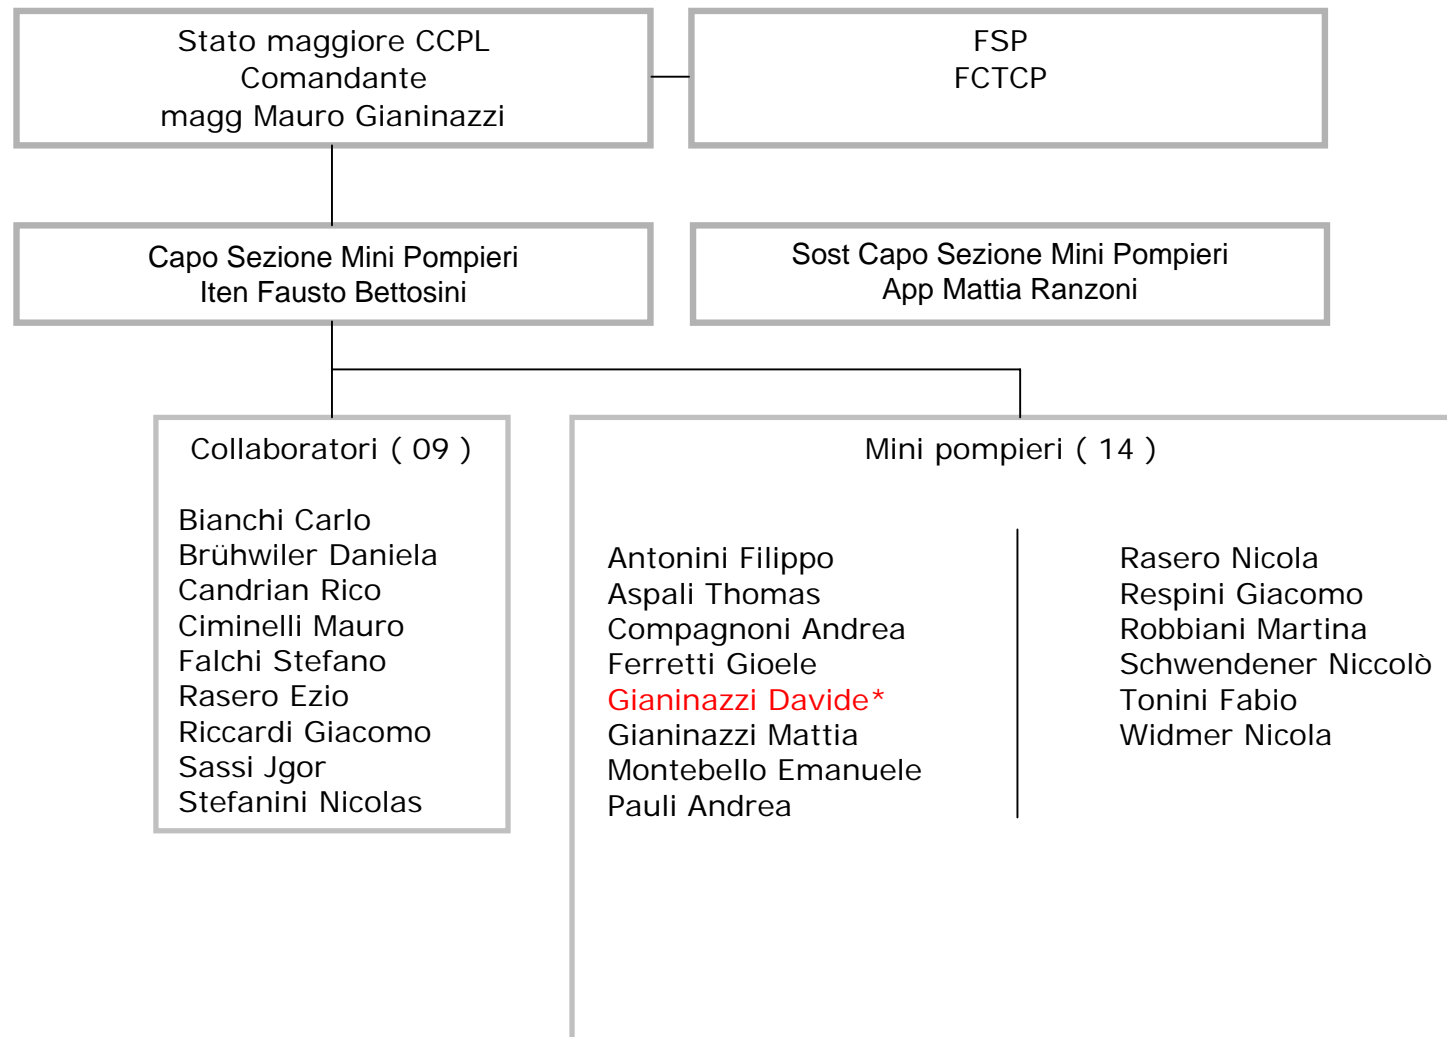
Stato maggiore CCPL
Comandante
magg Mauro Gianinazzi

FSP
FCTCP

Capo Sezione Mini Pompieri
Iten Fausto Bettosini

Sost Capo Sezione Mini Pompieri
App Mattia Ranzoni

Collaboratori ( 09 )

Bianchi Carlo
Brühwiler Daniela
Candrian Rico
Ciminelli Mauro
Falchi Stefano
Rasero Ezio
Riccardi Giacomo
Sassi Jgor
Stefanini Nicolas

Mini pompieri ( 14 )

Antonini Filippo
Aspali Thomas
Compagnoni Andrea
Ferretti Gioele
Gianinazzi Davide*
Gianinazzi Mattia
Montebello Emanuele
Pauli Andrea

Rasero Nicola
Respini Giacomo
Robbiani Martina
Schwendener Niccolò
Tonini Fabio
Widmer Nicola